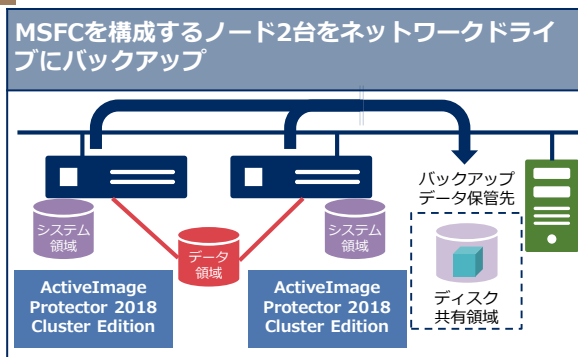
MSFCを構成するノード2台をネットワークドライブにバックアップ

バックアップデータ保管先

システム領域

データ領域

システム領域

ディスク共有領域

ActiveImage Protector 2018 Cluster Edition

ActiveImage Protector 2018 Cluster Edition